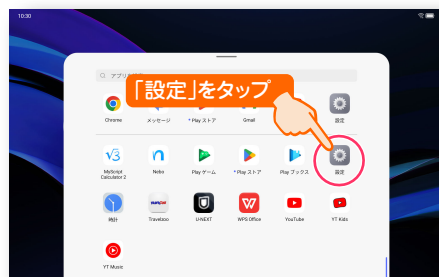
10:30

アプリ

「設定」をタップ

Chrome
メッセージ
Play ストア
Gmail
設定

MyScript Calculator 2
Nebo
Play ゲーム
Play ストア
Play ブックス
設定

時計
Traveloco
U-NEXT
WPS Office
YouTube
YT Kids

YT Music